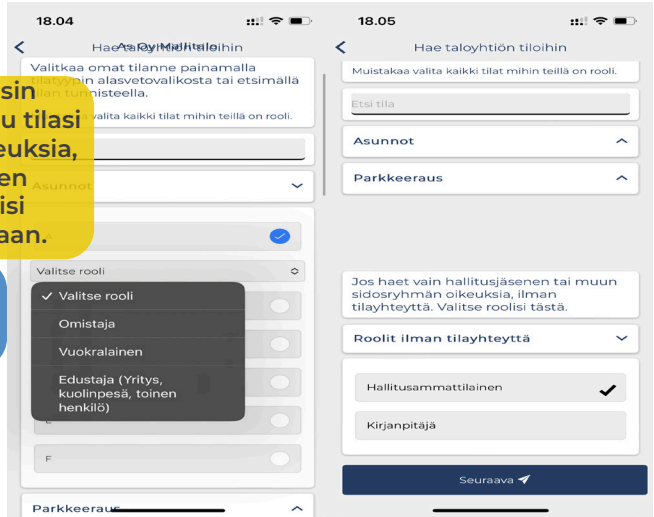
18.04

Hae taloyhtiön tiloihin

Valitkaa omat tilanne painamalla tilatyypin alasvetovalikosta tai etsimällä tilan tunnisteella.

valita kaikki tilat mihin teillä on rooli.

sin
u tilasi
euksia,
en
isi
aan.

Asunnot

Valitse rooli

✓ Valitse rooli

Omistaja

Vuokralainen

Edustaja (Yritys, kuolinpesä, toinen henkilö)

F

Parkkeeraus

18.05

Hae taloyhtiön tiloihin

Muistakaa valita kaikki tilat mihin teillä on rooli.

Etsi tila

Asunnot

Parkkeeraus

Jos haet vain hallitusjäsenen tai muun sidosryhmän oikeuksia, ilman tilayhteyttä. Valitse roolisi tästä.

Roolit ilman tilayhteyttä

Hallitusammattilainen

Kirjanpitäjä

Seuraava